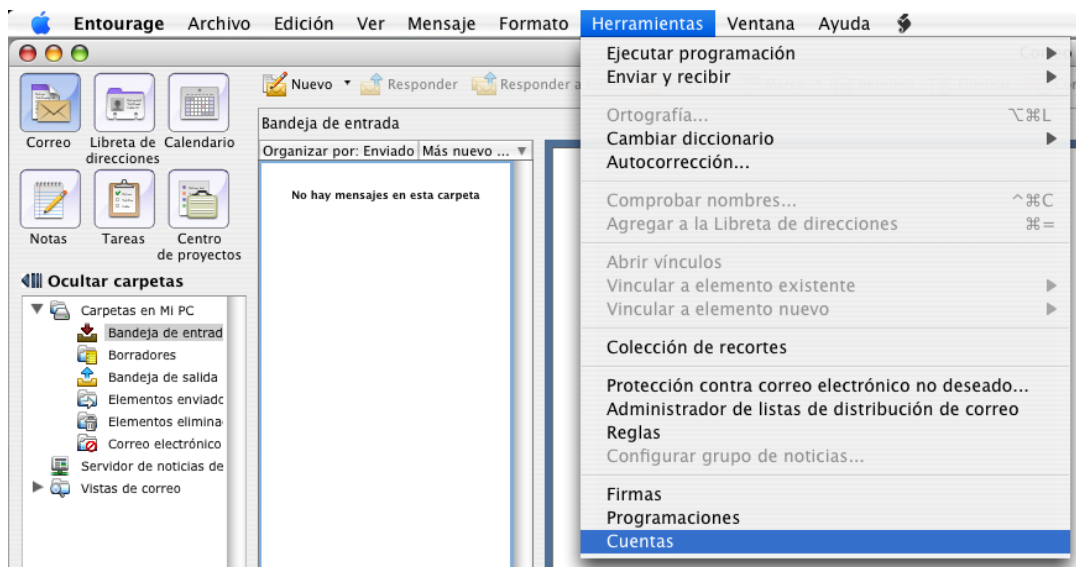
Entourage Archivo Edición Ver Mensaje Formato Herramientas Ventana Ayuda

Correo Libreta de direcciones Calendario
Notas Tareas Centro de proyectos

Ocultar carpetas

Carpetas en Mi PC
Bandeja de entrad
Borradores
Bandeja de salida
Elementos enviado
Elementos elimina
Correo electrónico
Servidor de noticias de
Vistas de correo

Nuevo Responder Responder a

Bandeja de entrada
Organizar por: Enviado Más nuevo ...

No hay mensajes en esta carpeta

Ejecutar programación
Enviar y recibir
Ortografía... ⌥⌘L
Cambiar diccionario
Autocorrección...
Comprobar nombres... ^⌘C
Agregar a la Libreta de direcciones ⌘=
Abrir vínculos
Vincular a elemento existente
Vincular a elemento nuevo
Colección de recortes
Protección contra correo electrónico no deseado...
Administrador de listas de distribución de correo
Reglas
Configurar grupo de noticias...
Firmas
Programaciones
Cuentas